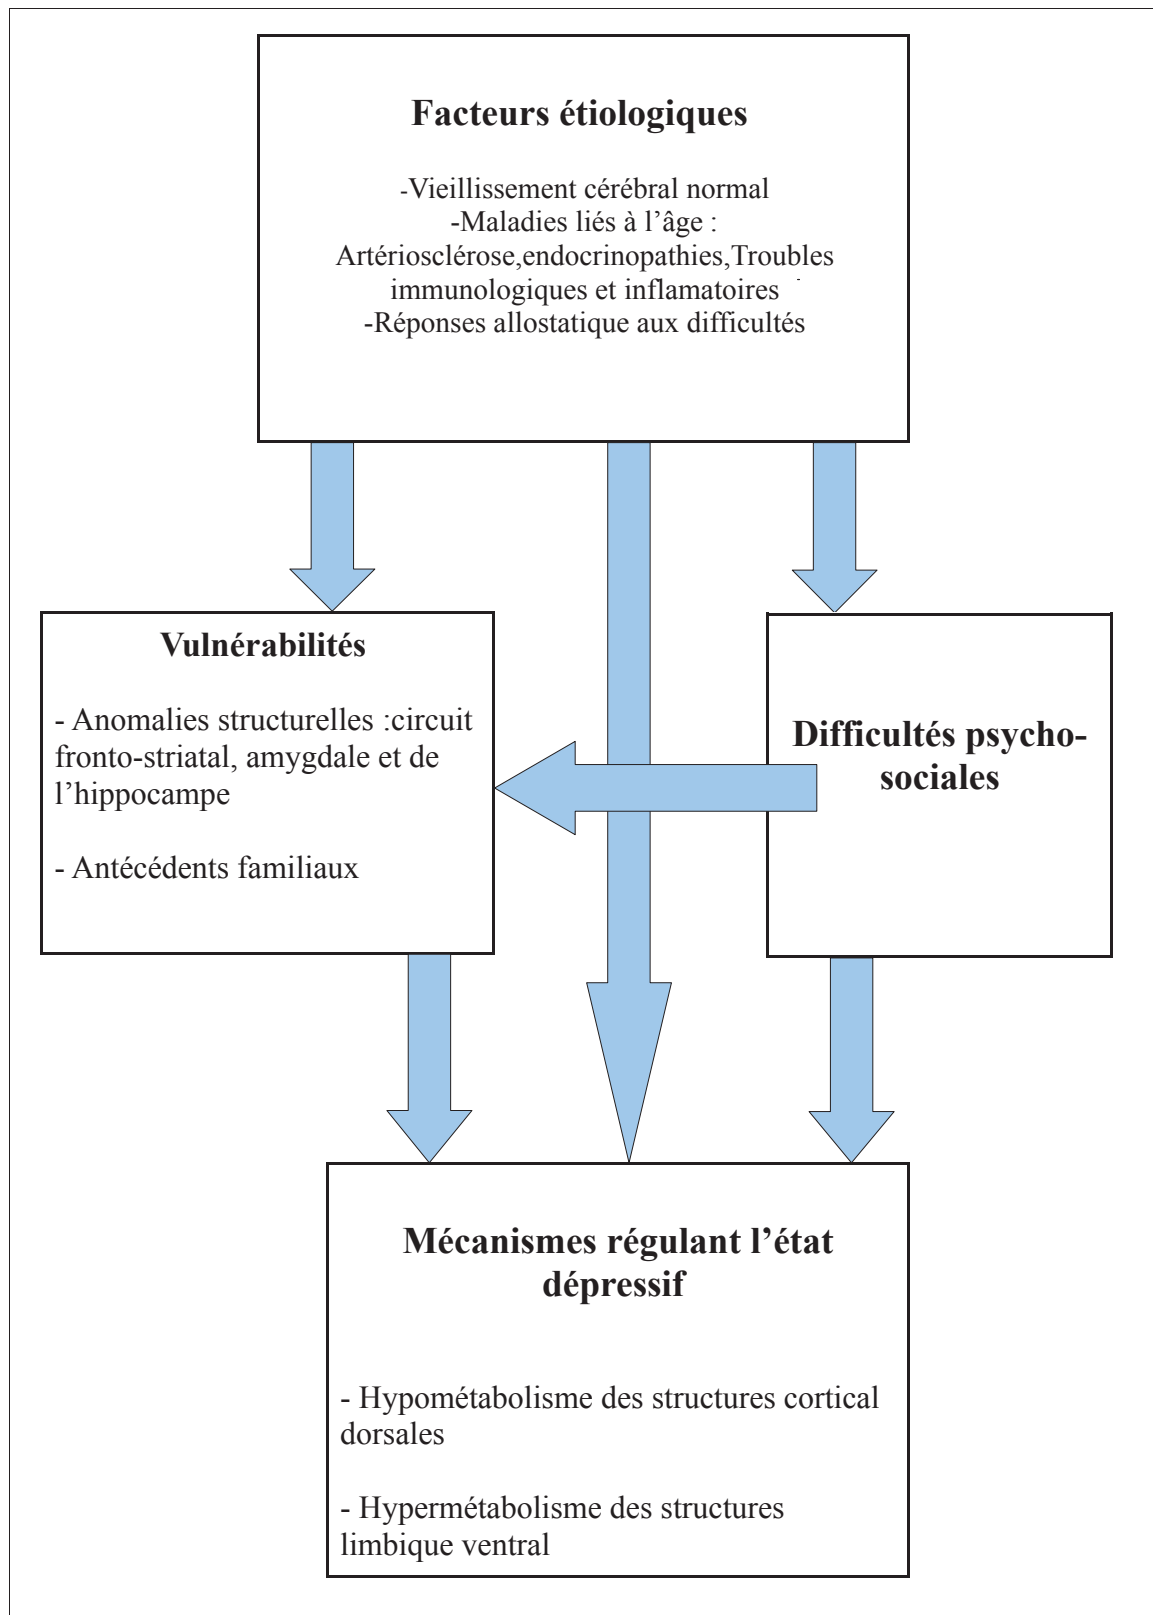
Facteurs étiologiques

-Vieillissement cérébral normal
-Maladies liés à l'âge :
Artériosclérose,endocrinopathies,Troubles immunologiques et inflamatoires
-Réponses allostatique aux difficultés

Vulnérabilités

- Anomalies structurelles :circuit fronto-striatal, amygdale et de l'hippocampe

- Antécédents familiaux

Difficultés psycho-sociales

Mécanismes régulant l'état dépressif

- Hypométabolisme des structures cortical dorsales

- Hypermétabolisme des structures limbique ventral